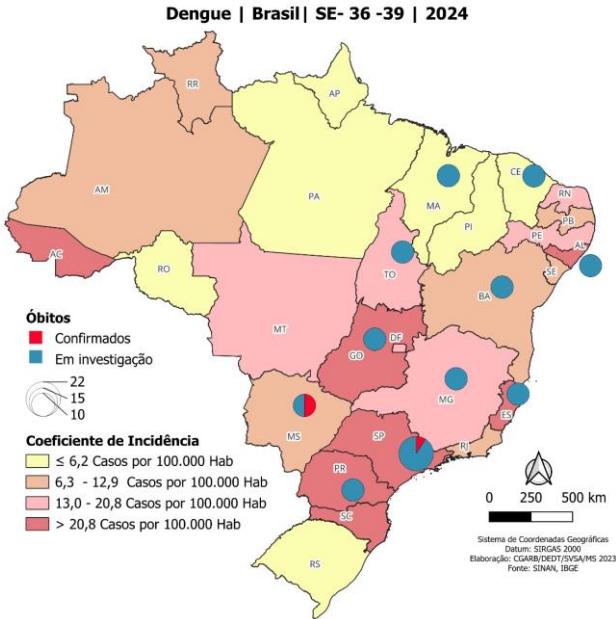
Dengue | Brasil| SE- 36 -39 | 2024

RR
AP
AM
PA
MA
CE
RN
PB
PI
PE
AL
AC
RO
TO
SE
BA
MT
DF
GO
MG
ES
MS
SP
RJ
PR
SC
RS

Óbitos
Confirmados
Em investigação

22
15
10

Coeficiente de Incidência
≤ 6,2 Casos por 100.000 Hab
6,3 - 12,9 Casos por 100.000 Hab
13,0 - 20,8 Casos por 100.000 Hab
> 20,8 Casos por 100.000 Hab

0 250 500 km

Sistema de Coordenadas Geográficas
Datum: SIRGAS 2000
Elaboração: CGARB/DEDT/SVSA/MS 2023
Fonte: SINAN, IBGE